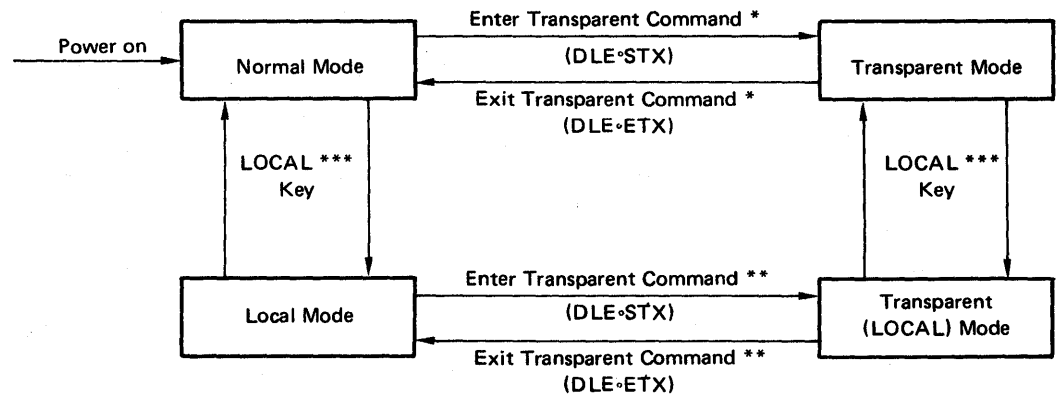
Power on

Normal Mode

Enter Transparent Command *

(DLE◦STX)

Transparent Mode

Exit Transparent Command *

(DLE◦ETX)

LOCAL *** Key

LOCAL *** Key

Local Mode

Enter Transparent Command **

(DLE◦STX)

Transparent (LOCAL) Mode

Exit Transparent Command **

(DLE◦ETX)